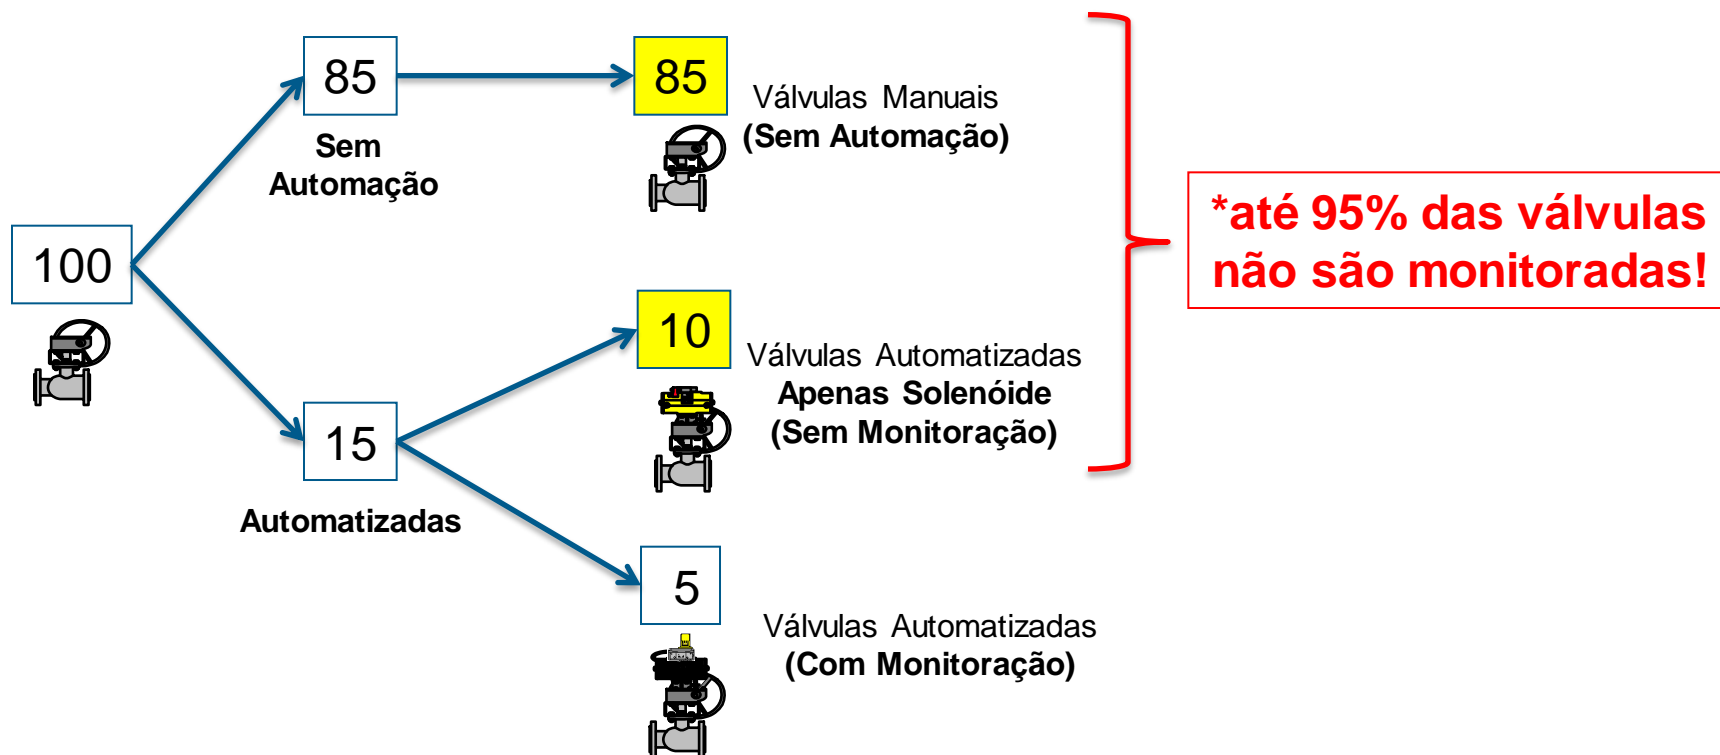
100

85

Sem Automação

15

Automatizadas

85

Válvulas Manuais
(Sem Automação)

10

Válvulas Automatizadas
Apenas Solenóide
(Sem Monitoração)

5

Válvulas Automatizadas
(Com Monitoração)

*até 95% das válvulas não são monitoradas!